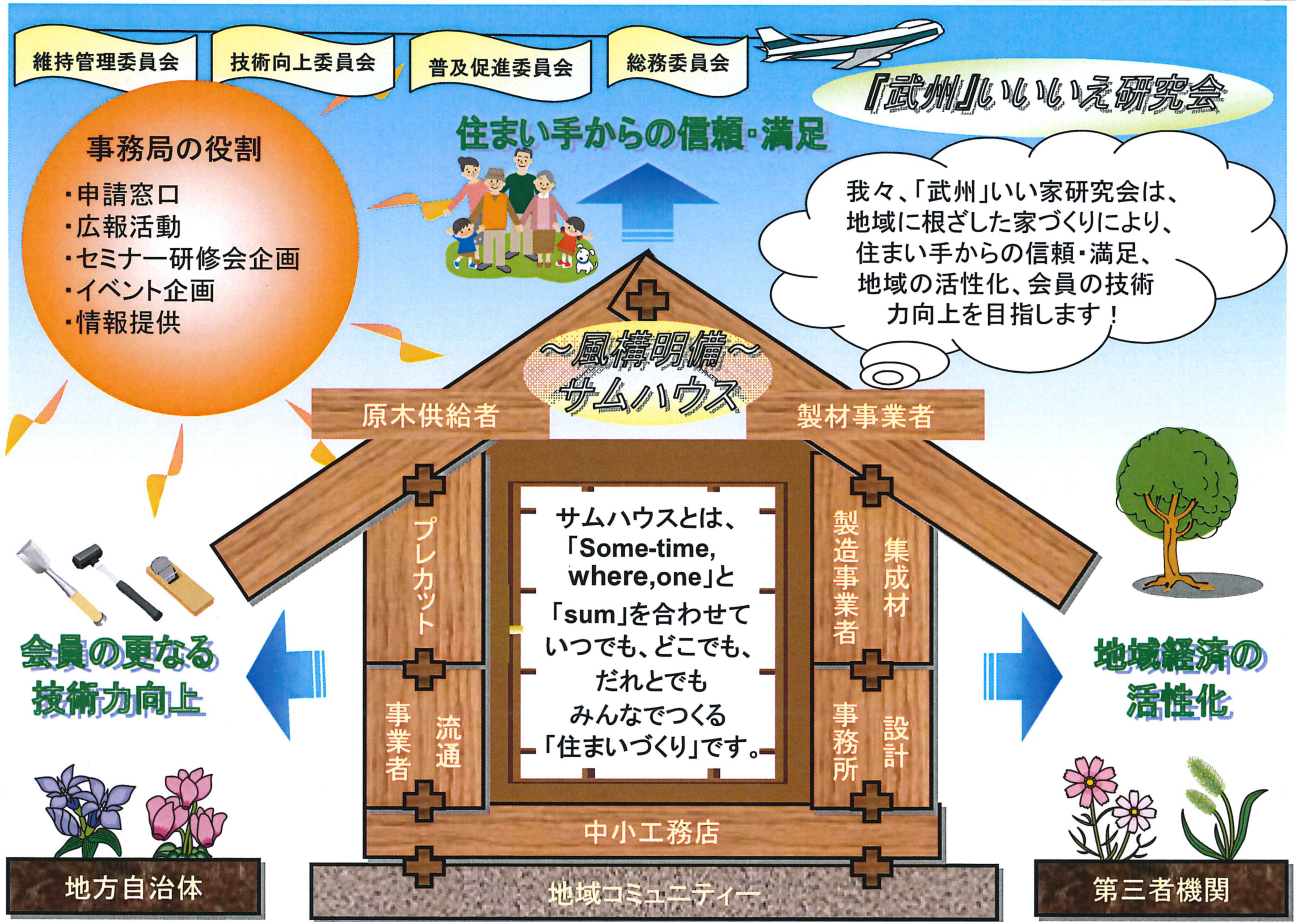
維持管理委員会

技術向上委員会

普及促進委員会

総務委員会

『武州』いいいえ研究会

事務局の役割
・申請窓口
・広報活動
・セミナー研修会企画
・イベント企画
・情報提供

住まい手からの信頼・満足

我々、「武州」いい家研究会は、地域に根ざした家づくりにより、住まい手からの信頼・満足、地域の活性化、会員の技術力向上を目指します！

～風構明備～
サムハウス

原木供給者

製材事業者

プレカット

製造事業者

集成材

サムハウスとは、「Some-time, where,one」と「sum」を合わせて いつでも、どこでも、だれとでも みんなでつくる「住まいづくり」です。

流通事業者

設計事務所

中小工務店

地域コミュニティー

会員の更なる技術力向上

地域経済の活性化

地方自治体

第三者機関